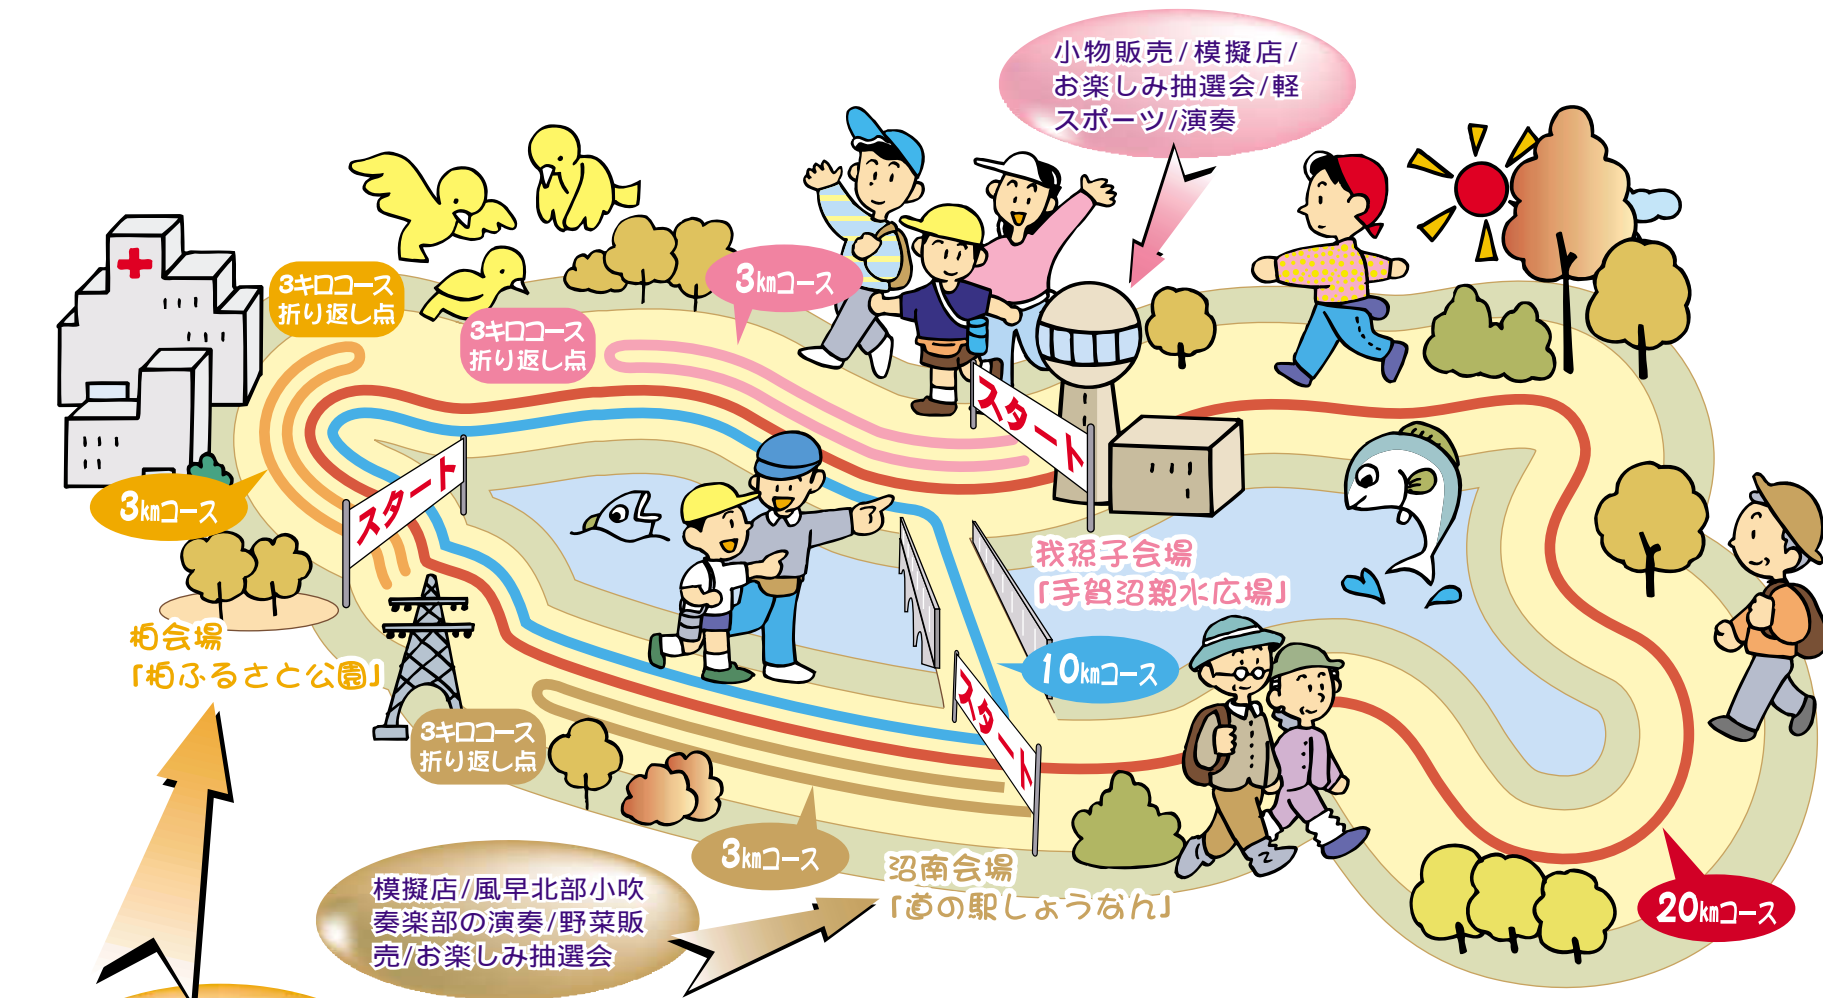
小物販売/模擬店/
お楽しみ抽選会/軽
スポーツ/演奏

3kmコース

3キロコース
折り返し点

3キロコース
折り返し点

3kmコース

スタート

スタート

我孫子会場
「手賀沼親水広場」

柏会場
「柏ふるさと公園」

10kmコース

スタート

3キロコース
折り返し点

3kmコース

沼南会場
「道の駅しょうなん」

模擬店/風早北部小吹
奏楽部の演奏/野菜販
売/お楽しみ抽選会

20kmコース